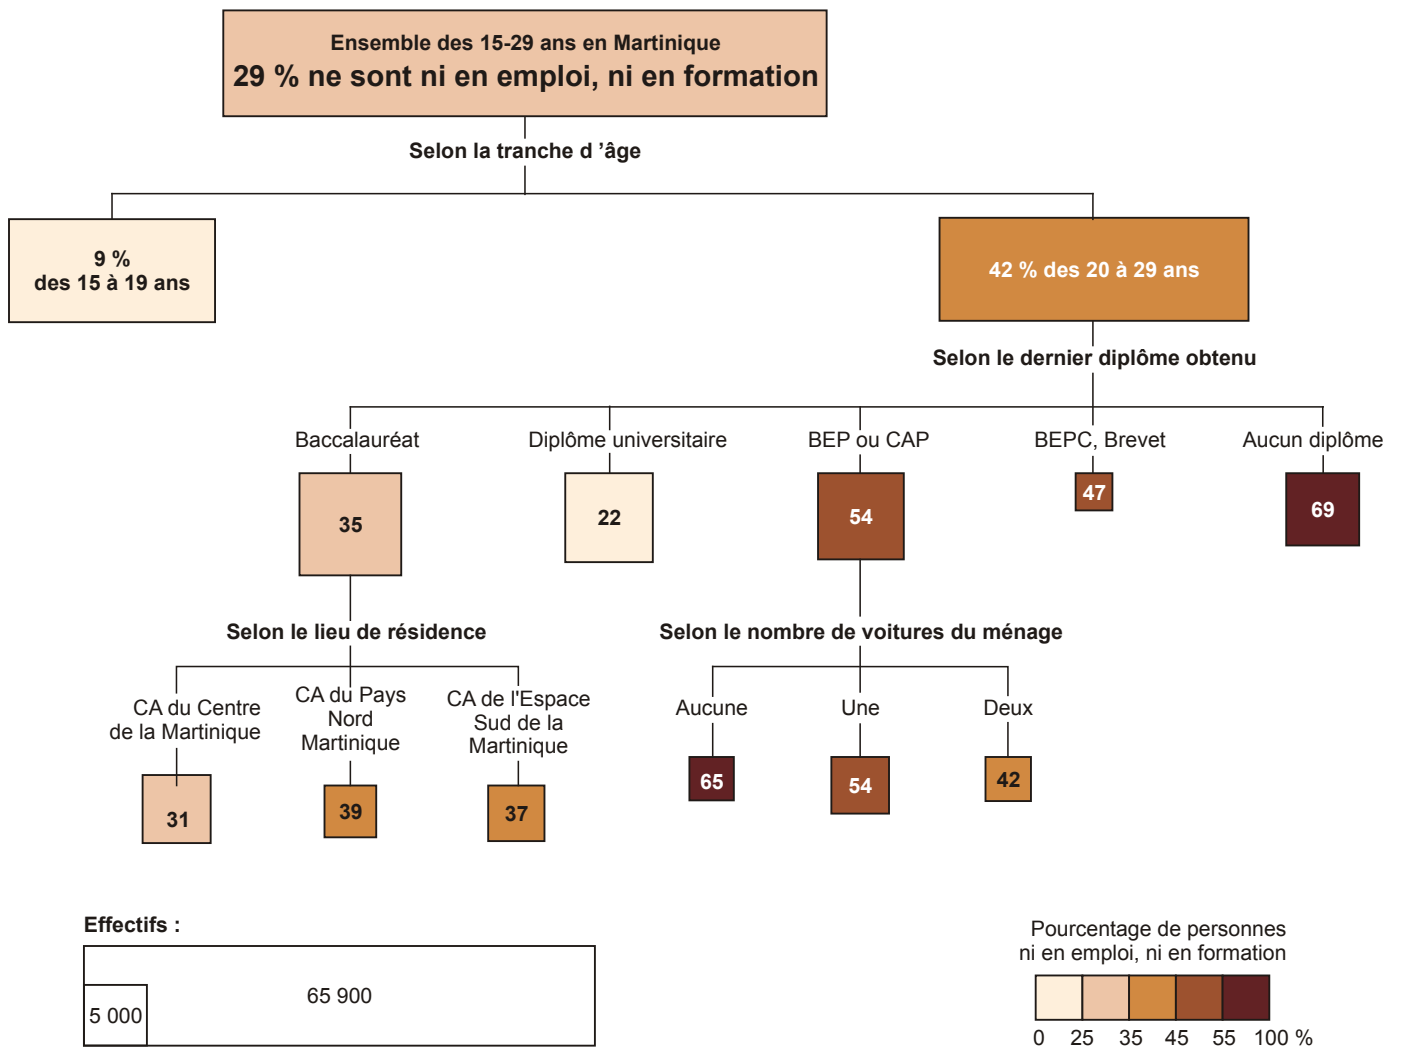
Ensemble des 15-29 ans en Martinique
29 % ne sont ni en emploi, ni en formation

Selon la tranche d 'âge

9 %
des 15 à 19 ans

42 % des 20 à 29 ans

Selon le dernier diplôme obtenu

Baccalauréat
35

Diplôme universitaire
22

BEP ou CAP
54

BEPC, Brevet
47

Aucun diplôme
69

Selon le lieu de résidence

CA du Centre de la Martinique
31

CA du Pays Nord Martinique
39

CA de l'Espace Sud de la Martinique
37

Selon le nombre de voitures du ménage

Aucune
65

Une
54

Deux
42

Effectifs :

5 000

65 900

Pourcentage de personnes ni en emploi, ni en formation

0 25 35 45 55 100 %